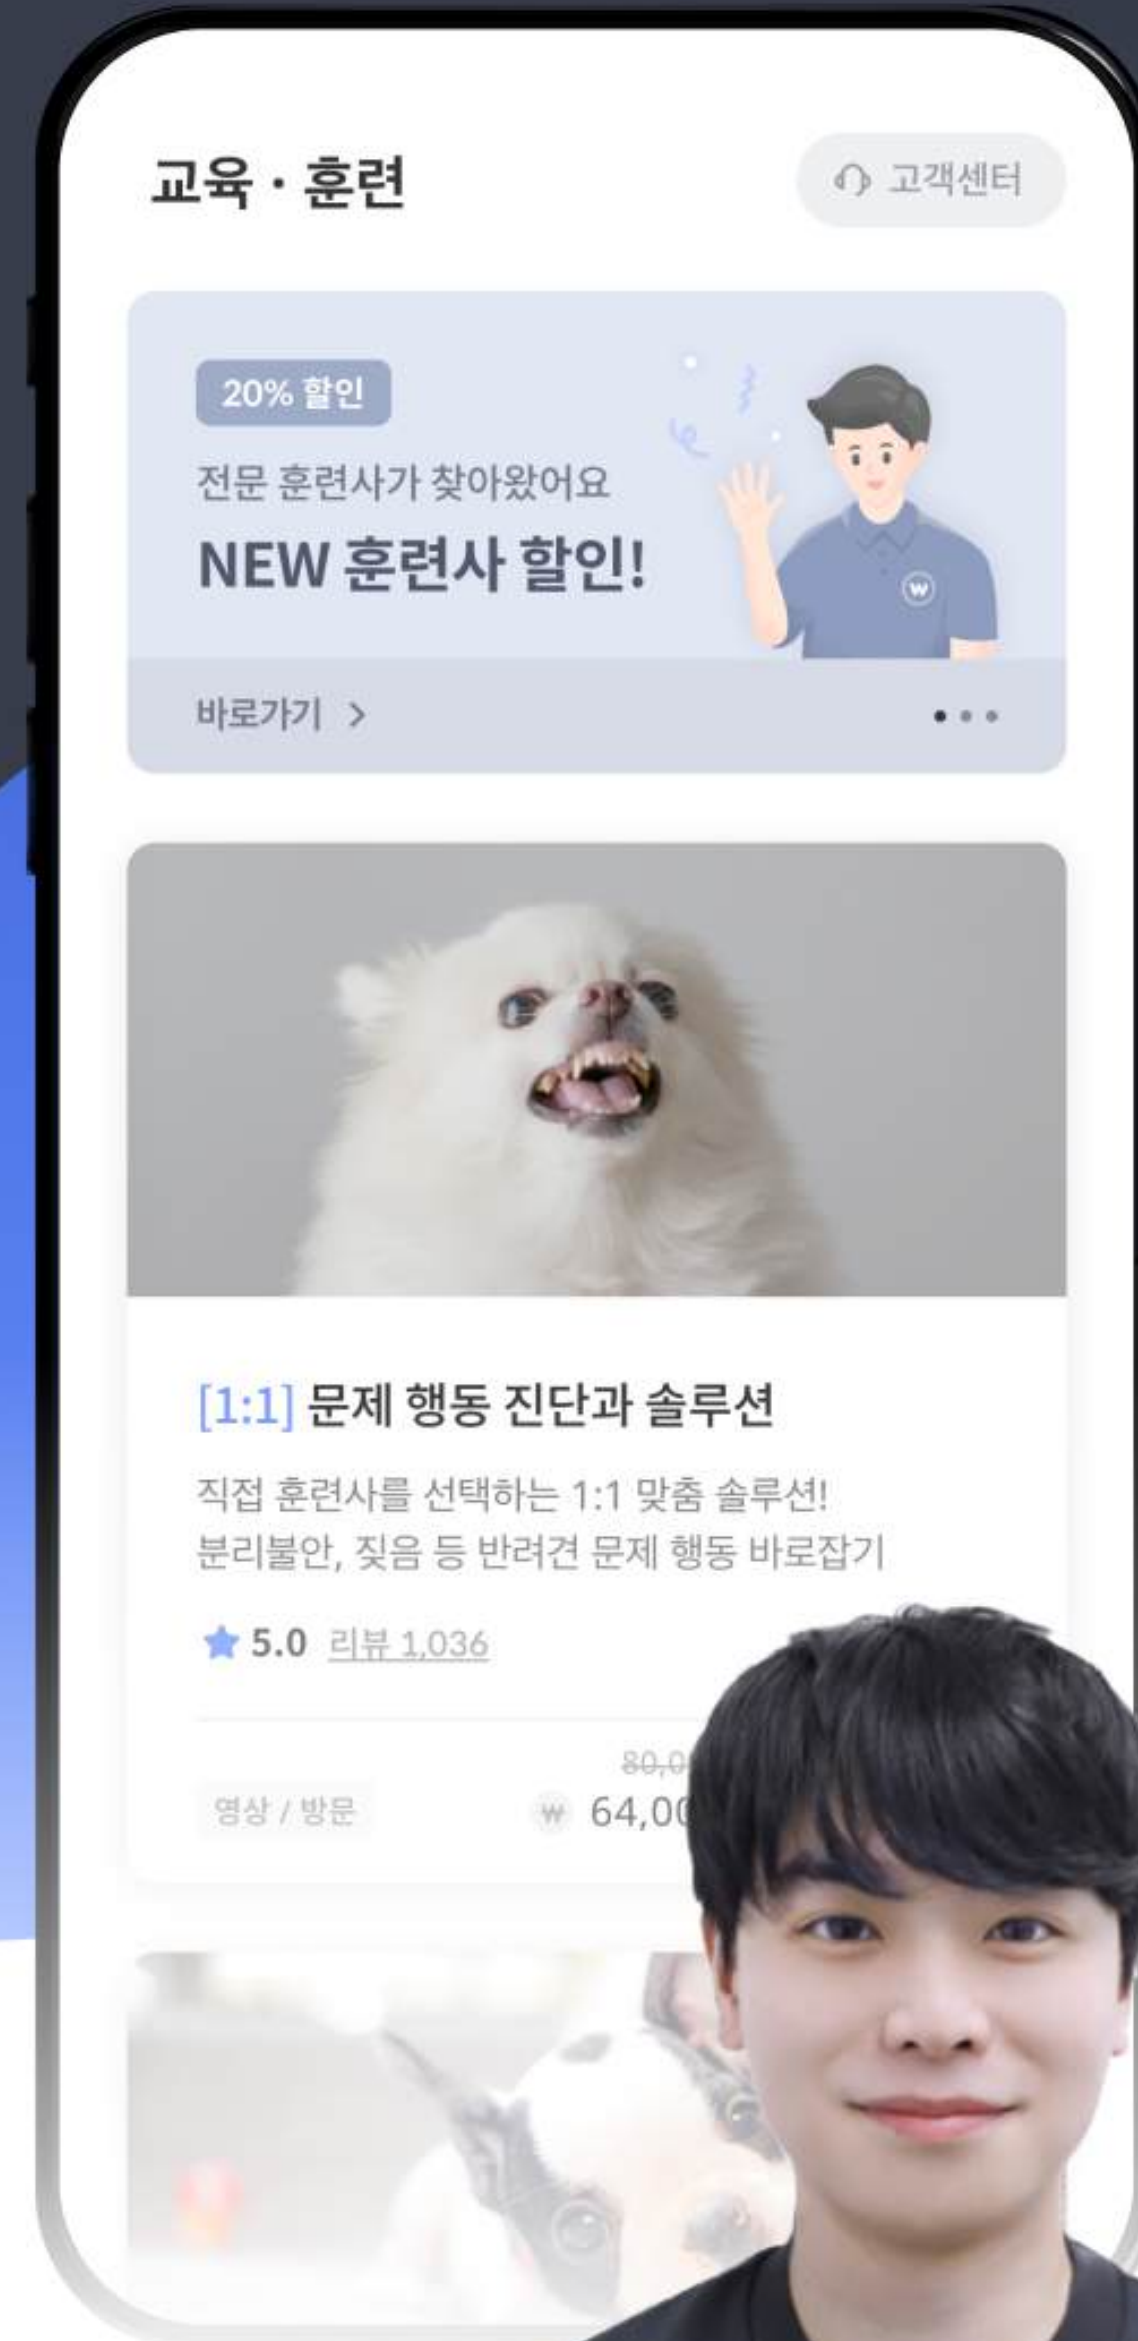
교육 · 훈련

고객센터

20% 할인

전문 훈련사가 찾아왔어요

NEW 훈련사 할인!

바로가기 >

[1:1] 문제 행동 진단과 솔루션

직접 훈련사를 선택하는 1:1 맞춤 솔루션!
분리불안, 짖음 등 반려견 문제 행동 바로잡기

5.0 리뷰 1,036

영상 / 방문

80,0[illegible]

₩ 64,00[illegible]